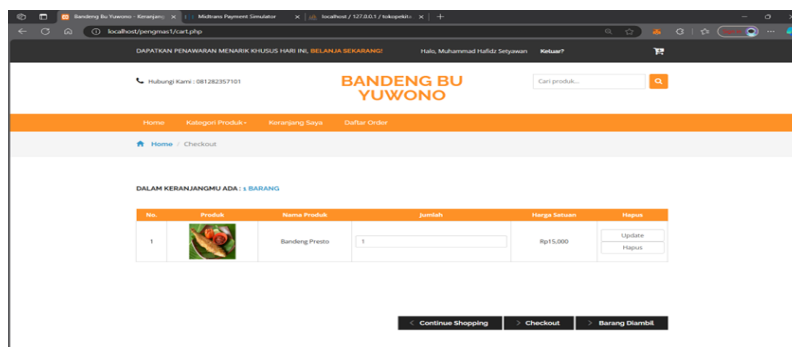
Bandeng Bu Yuwono - Keranjang ×
Midtrans Payment Simulator ×
localhost / 127.0.0.1 / tokopekit ×
+

localhost/pengmas1/cart.php

DAPATKAN PENAWARAN MENARIK KHUSUS HARI INI, BELANJA SEKARANG!
Halo, Muhammad Hafidz Setyawan Keluar?

Hubungi Kami : 081282357101

BANDENG BU YUWONO

Cari produk...

Home Kategori Produk Keranjang Saya Daftar Order

Home / Checkout

DALAM KERANJANGMU ADA : 1 BARANG

| No. | Produk | Nama Produk | Jumlah | Harga Satuan | Hapus |
|---|---|---|---|---|---|
| 1 | | Bandeng Presto | 1 | Rp15,000 | Update Hapus |

Continue Shopping
Checkout
Barang Diambil